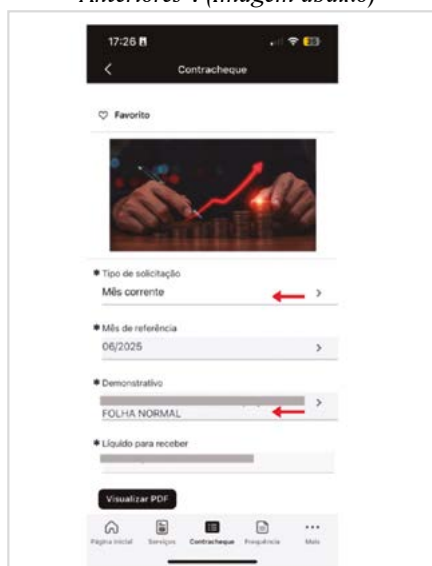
Anteriores". (imagem abaixo)

17:26

Contracheque

Favorito

* Tipo de solicitação
Mês corrente

* Mês de referência
06/2025

* Demonstrativo
FOLHA NORMAL

* Líquido para receber

Visualizar PDF

Página inicial
Serviços
Contracheque
Frequência
Mais